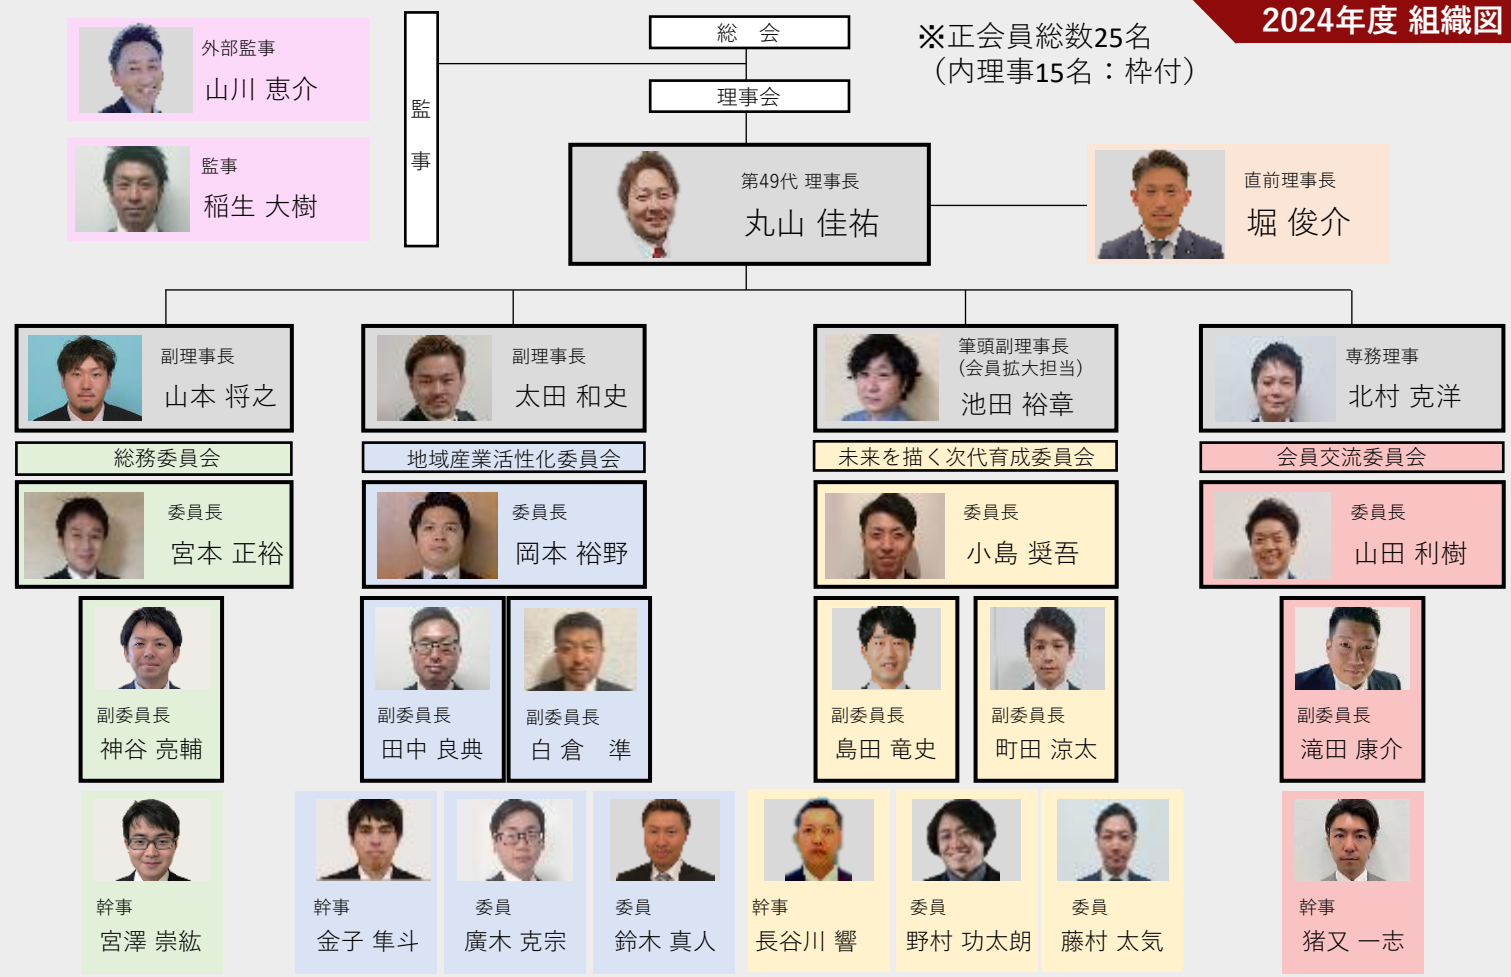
2024年度 組織図

※正会員総数25名
（内理事15名：枠付）

総　会

理事会

監
事

外部監事
山川 恵介

監事
稲生 大樹

第49代 理事長
丸山 佳祐

直前理事長
堀 俊介

副理事長
山本 将之

総務委員会

委員長
宮本 正裕

副委員長
神谷 亮輔

幹事
宮澤 崇紘

副理事長
太田 和史

地域産業活性化委員会

委員長
岡本 裕野

副委員長
田中 良典

副委員長
白 倉　準

幹事
金子 隼斗

委員
廣木 克宗

委員
鈴木 真人

筆頭副理事長
（会員拡大担当）
池田 裕章

未来を描く次代育成委員会

委員長
小島 奨吾

副委員長
島田 竜史

副委員長
町田 涼太

幹事
長谷川 響

委員
野村 功太朗

委員
藤村 太気

専務理事
北村 克洋

会員交流委員会

委員長
山田 利樹

副委員長
滝田 康介

幹事
猪又 一志